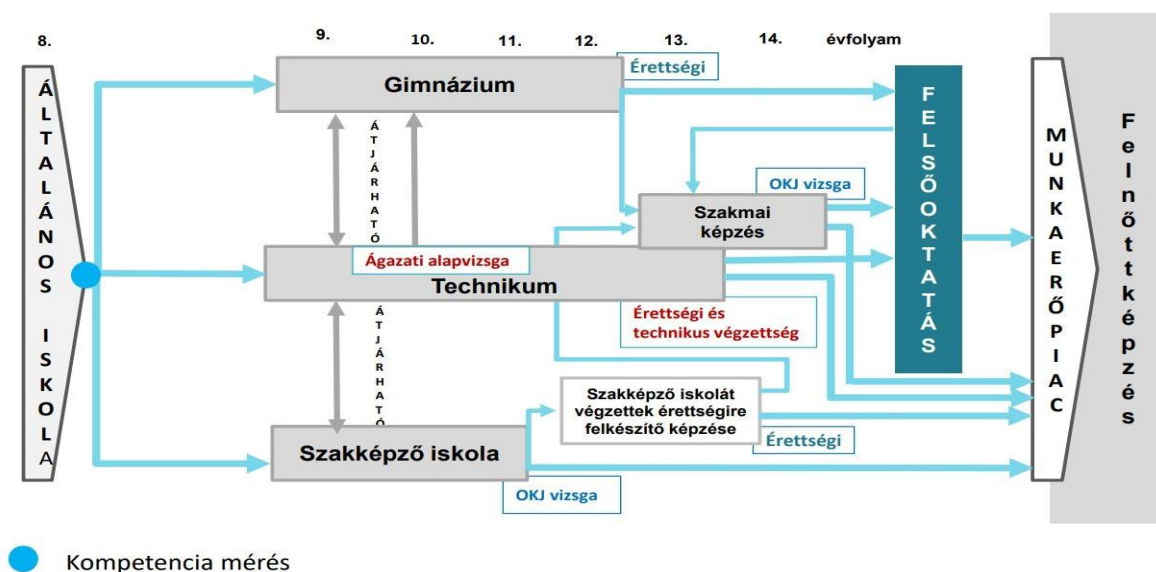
8. 9. 10. 11. 12. 13. 14. évfolyam

ÁLTALÁNOS ISKOLA

Gimnázium

Érettségi

ÁTJÁRHATÓ

FELSŐOKTATÁS

OKJ vizsga

Szakmai képzés

Ágazati alapvizsga

Technikum

Érettségi és technikus végzettség

ÁTJÁRHATÓ

Szakképző iskolát végzettek érettségire felkészítő képzése

Érettségi

Szakképző iskola

OKJ vizsga

MUNKAERŐPIAC

Felnőttképzés

Kompetencia mérés